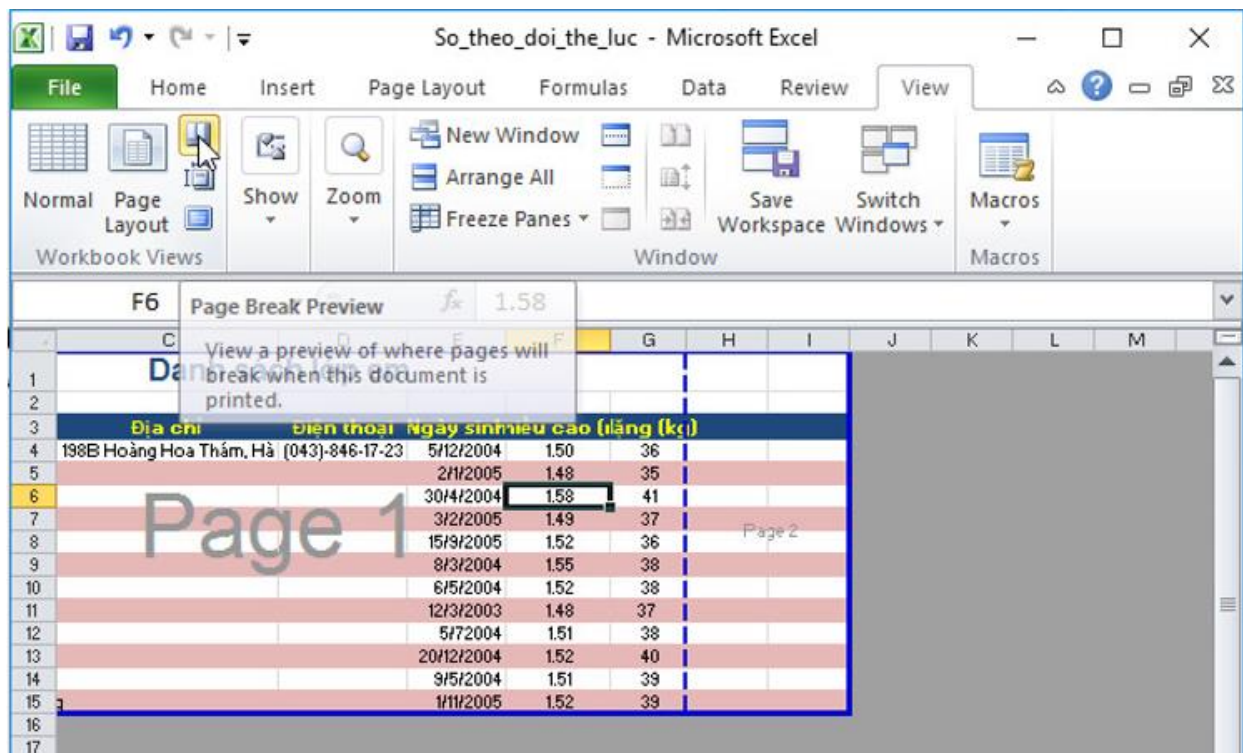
So_theo_doi_the_luc - Microsoft Excel

File Home Insert Page Layout Formulas Data Review View

Normal Page Layout Show Zoom New Window Arrange All Freeze Panes Save Workspace Switch Windows Macros

Workbook Views Window Macros

F6 Page Break Preview 1.58

View a preview of where pages will break when this document is printed.

| | C | D | E | F | G | H | I | J | K | L | M |
|---|---|---|---|---|---|---|---|---|---|---|---|
| 1 | Da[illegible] | | | | | | | | | | |
| 2 | | | | | | | | | | | |
| 3 | Địa chỉ | Điện thoại | Ngày sinh | Chiều cao | Cân nặng (kg) | | | | | | |
| 4 | 198B Hoàng Hoa Thám, Hà | (043)-846-17-23 | 5/12/2004 | 1.50 | 36 | | | | | | |
| 5 | | | 2/1/2005 | 1.48 | 35 | | | | | | |
| 6 | | | 30/4/2004 | 1.58 | 41 | | | | | | |
| 7 | | | 3/2/2005 | 1.49 | 37 | | | | | | |
| 8 | | | 15/9/2005 | 1.52 | 36 | | | | | | |
| 9 | | | 8/3/2004 | 1.55 | 38 | | | | | | |
| 10 | | | 6/5/2004 | 1.52 | 38 | | | | | | |
| 11 | | | 12/3/2003 | 1.48 | 37 | | | | | | |
| 12 | | | 5/72004 | 1.51 | 38 | | | | | | |
| 13 | | | 20/12/2004 | 1.52 | 40 | | | | | | |
| 14 | | | 9/5/2004 | 1.51 | 39 | | | | | | |
| 15 | | | 1/11/2005 | 1.52 | 39 | | | | | | |
| 16 | | | | | | | | | | | |
| 17 | | | | | | | | | | | |

Page 1

Page 2